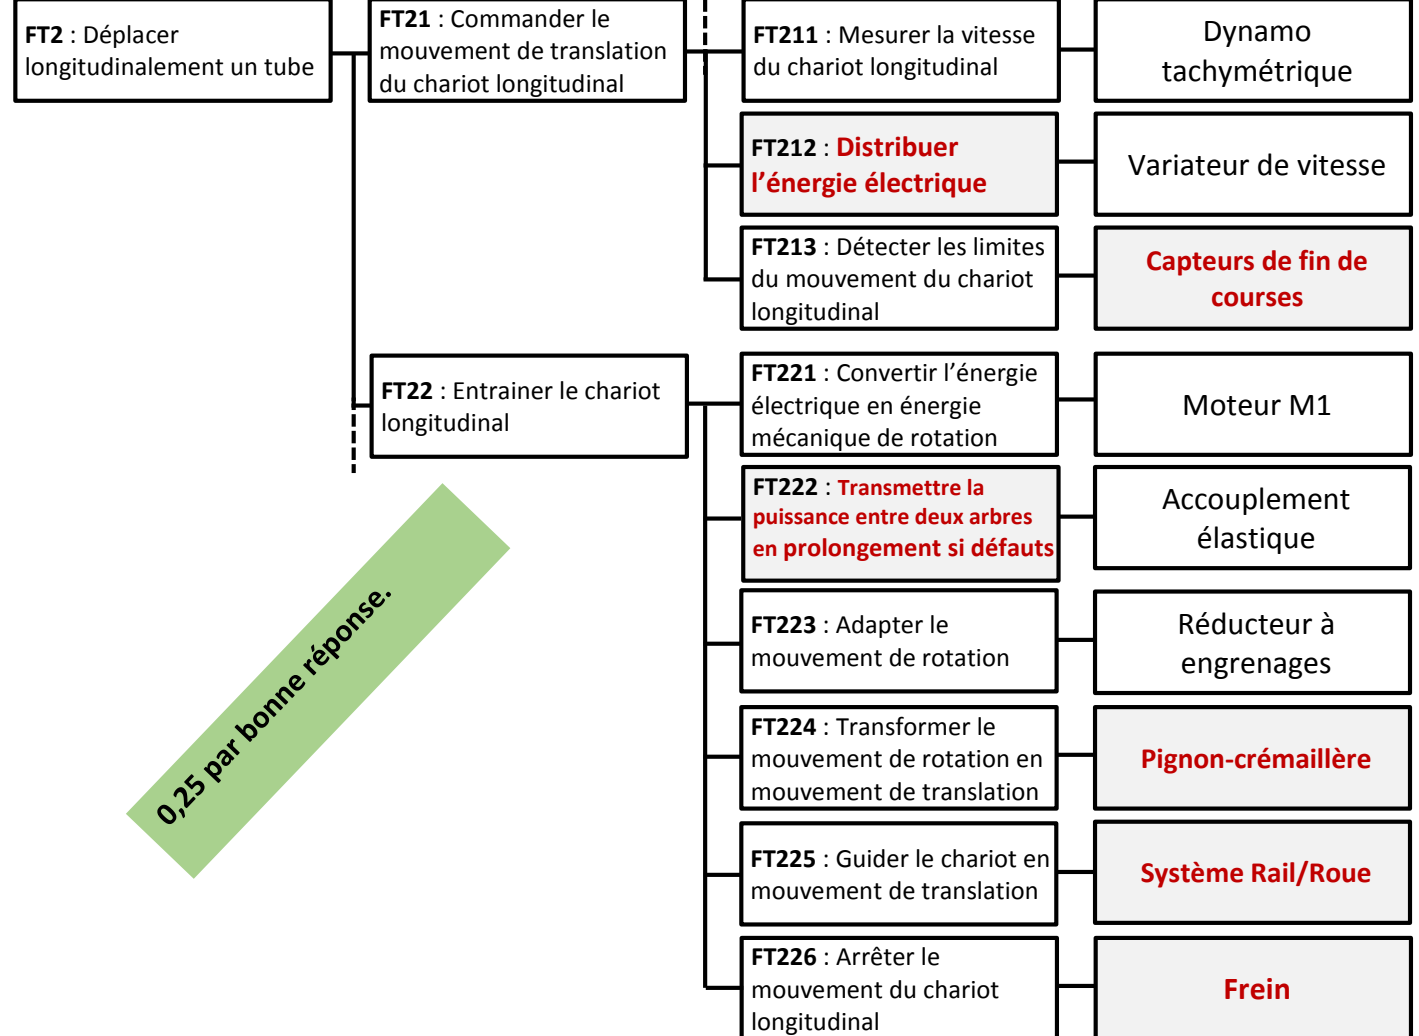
FT2 : Déplacer longitudinalement un tube

FT21 : Commander le mouvement de translation du chariot longitudinal

FT211 : Mesurer la vitesse du chariot longitudinal

Dynamo tachymétrique

FT212 : Distribuer l'énergie électrique

Variateur de vitesse

FT213 : Détecter les limites du mouvement du chariot longitudinal

Capteurs de fin de courses

FT22 : Entrainer le chariot longitudinal

FT221 : Convertir l'énergie électrique en énergie mécanique de rotation

Moteur M1

FT222 : Transmettre la puissance entre deux arbres en prolongement si défauts

Accouplement élastique

FT223 : Adapter le mouvement de rotation

Réducteur à engrenages

FT224 : Transformer le mouvement de rotation en mouvement de translation

Pignon-crémaillère

FT225 : Guider le chariot en mouvement de translation

Système Rail/Roue

FT226 : Arrêter le mouvement du chariot longitudinal

Frein

0,25 par bonne réponse.